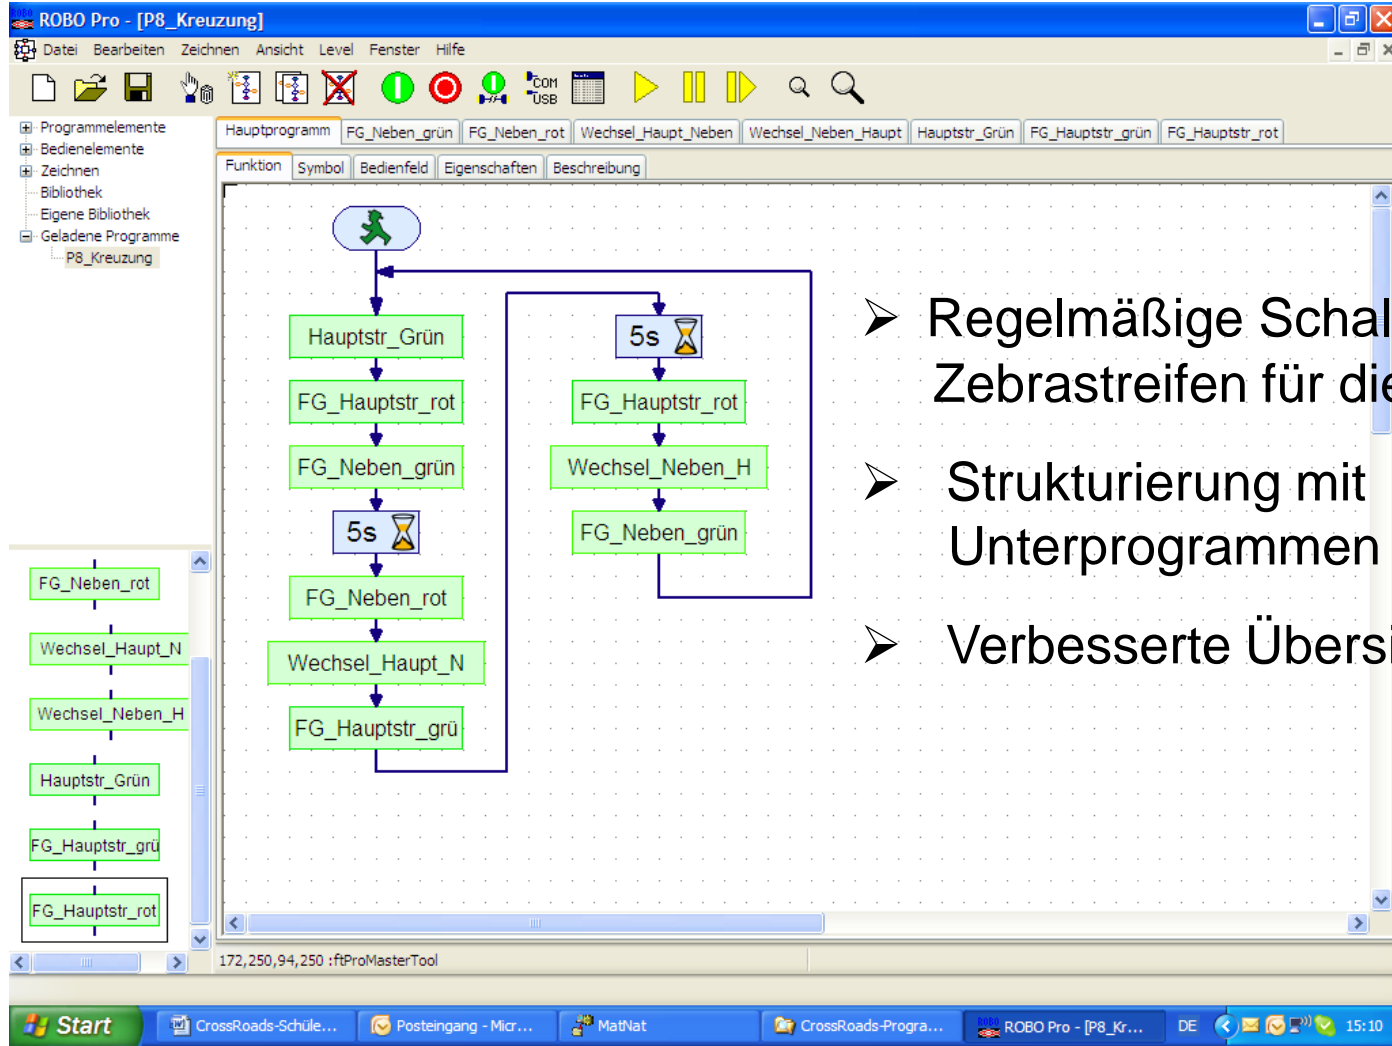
ROBO Pro - [P8_Kreuzung]

Datei Bearbeiten Zeichnen Ansicht Level Fenster Hilfe

COM USB

Programmelemente
Bedienelemente
Zeichnen
Bibliothek
Eigene Bibliothek
Geladene Programme
P8_Kreuzung

Hauptprogramm | FG_Neben_grün | FG_Neben_rot | Wechsel_Haupt_Neben | Wechsel_Neben_Haupt | Hauptstr_Grün | FG_Hauptstr_grün | FG_Hauptstr_rot

Funktion | Symbol | Bedienfeld | Eigenschaften | Beschreibung

Hauptstr_Grün
FG_Hauptstr_rot
FG_Neben_grün
5s
FG_Neben_rot
Wechsel_Haupt_N
FG_Hauptstr_grü

5s
FG_Hauptstr_rot
Wechsel_Neben_H
FG_Neben_grün

➢ Regelmäßige Schal Zebrastreifen für die

➢ Strukturierung mit Unterprogrammen

➢ Verbesserte Übersi

FG_Neben_rot
Wechsel_Haupt_N
Wechsel_Neben_H
Hauptstr_Grün
FG_Hauptstr_grü
FG_Hauptstr_rot

172,250,94,250 :ftProMasterTool

Start | CrossRoads-Schüle... | Posteingang - Micr... | MatNat | CrossRoads-Progra... | ROBO Pro - [P8_Kr... | DE | 15:10